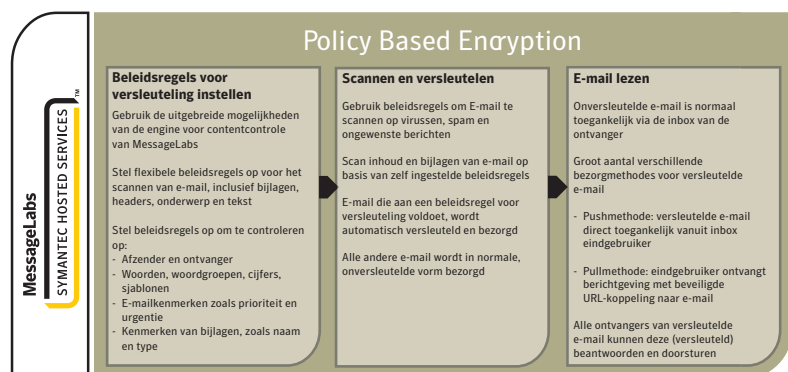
MessageLabs
SYMANTEC HOSTED SERVICES™

Policy Based Encryption

Beleidsregels voor versleuteling instellen

Gebruik de uitgebreide mogelijkheden van de engine voor contentcontrole van MessageLabs

Stel flexibele beleidsregels op voor het scannen van e-mail, inclusief bijlagen, headers, onderwerp en tekst

Stel beleidsregels op om te controleren op:
- Afzender en ontvanger
- Woorden, woordgroepen, cijfers, sjablonen
- E-mailkenmerken zoals prioriteit en urgentie
- Kenmerken van bijlagen, zoals naam en type

Scannen en versleutelen

Gebruik beleidsregels om E-mail te scannen op virussen, spam en ongewenste berichten

Scan inhoud en bijlagen van e-mail op basis van zelf ingestelde beleidsregels

E-mail die aan een beleidsregel voor versleuteling voldoet, wordt automatisch versleuteld en bezorgd

Alle andere e-mail wordt in normale, onversleutelde vorm bezorgd

E-mail lezen

Onversleutelde e-mail is normaal toegankelijk via de inbox van de ontvanger

Groot aantal verschillende bezorgmethodes voor versleutelde e-mail

- Pushmethode: versleutelde e-mail direct toegankelijk vanuit inbox eindgebruiker

- Pullmethode: eindgebruiker ontvangt berichtgeving met beveiligde URL-koppeling naar e-mail

Alle ontvangers van versleutelde e-mail kunnen deze (versleuteld) beantwoorden en doorsturen